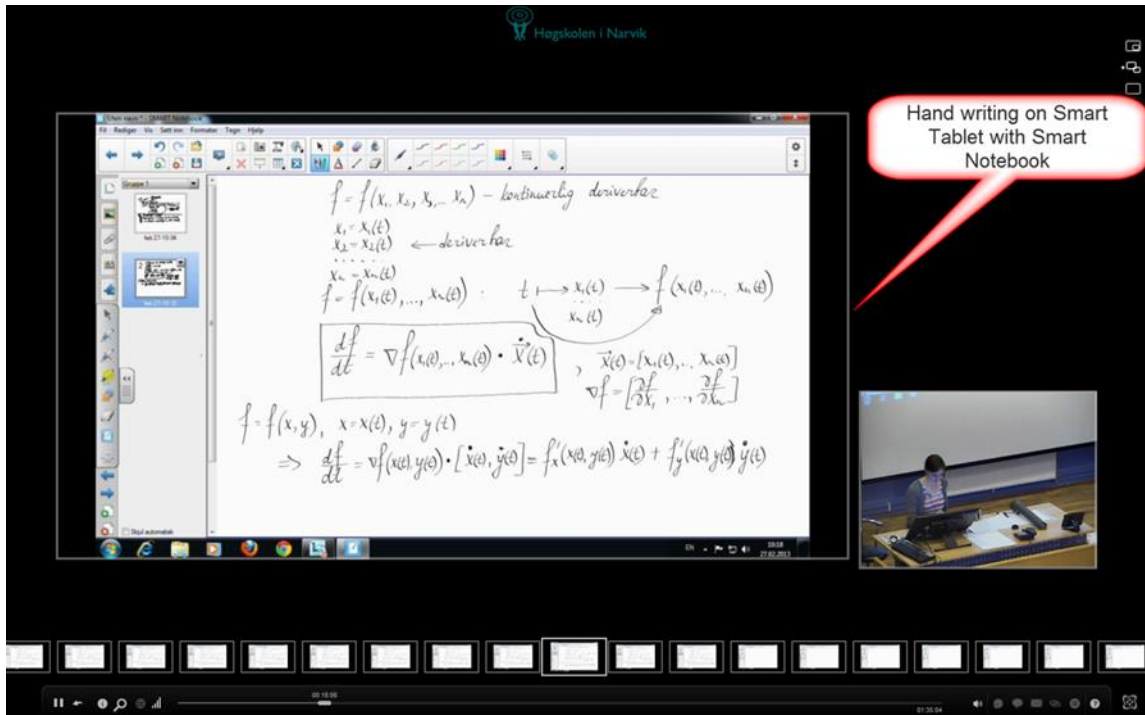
Høgskolen i Narvik

Hand writing on Smart Tablet with Smart Notebook

Uten navn* - SMART Notebook

Fil Rediger Vis Sett inn Formater Tegn Hjelp

Gruppe 1

$f = f(x_1, x_2, x_3, \ldots x_n)$ – kontinuerlig deriverbar

$x_1 = x_1(t)$
$x_2 = x_2(t)$ ← deriverbar
$\ldots$
$x_n = x_n(t)$

$f = f(x_1(t), \ldots, x_n(t))$ : $t \longmapsto x_1(t) \longrightarrow f(x_1(t), \ldots x_n(t))$
$x_n(t)$

$\frac{df}{dt} = \nabla f(x_1(t), \ldots x_n(t)) \cdot \dot{\vec{x}}(t)$ , $\vec{x}(t) = [x_1(t), \ldots, x_n(t)]$
$\nabla f = [\frac{\partial f}{\partial x_1}, \ldots, \frac{\partial f}{\partial x_n}]$

$f = f(x, y)$, $x = x(t)$, $y = y(t)$

$\Rightarrow \frac{df}{dt} = \nabla f(x(t), y(t)) \cdot [\dot{x}(t), \dot{y}(t)] = f'_x(x(t), y(t))\dot{x}(t) + f'_y(x(t), y(t))\dot{y}(t)$

Skjul automatisk

EN 10:18 27.02.2013

00:18:56

01:35:04